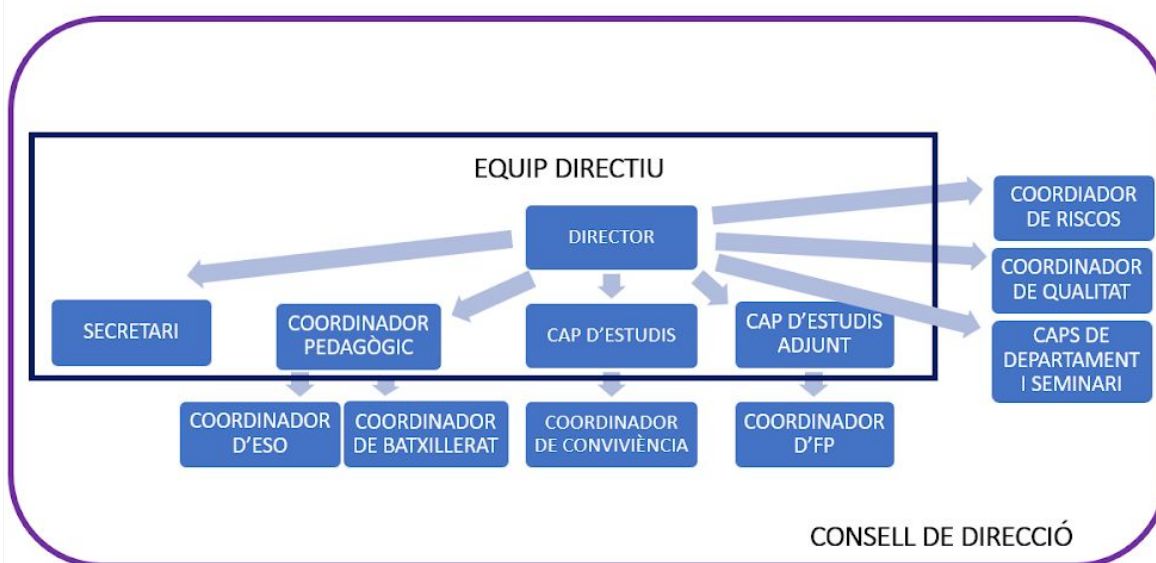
EQUIP DIRECTIU

DIRECTOR

COORDIADOR DE RISCOS

COORDINADOR DE QUALITAT

CAPS DE DEPARTAMENT I SEMINARI

SECRETARI

COORDINADOR PEDAGÒGIC

CAP D'ESTUDIS

CAP D'ESTUDIS ADJUNT

COORDINADOR D'ESO

COORDINADOR DE BATXILLERAT

COORDINADOR DE CONVIVÈNCIA

COORDINADOR D'FP

CONSELL DE DIRECCIÓ